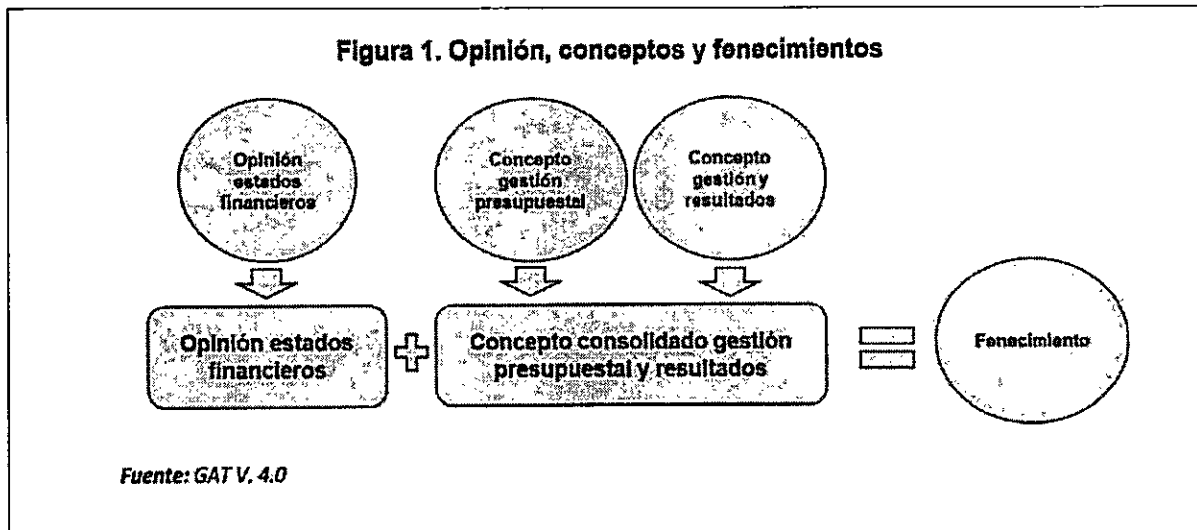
Figura 1. Opinión, conceptos y fenecimientos

Opinión estados financieros

Concepto gestión presupuestal

Concepto gestión y resultados

Opinión estados financieros

Concepto consolidado gestión presupuestal y resultados

Fenecimiento

Fuente: GAT V. 4.0